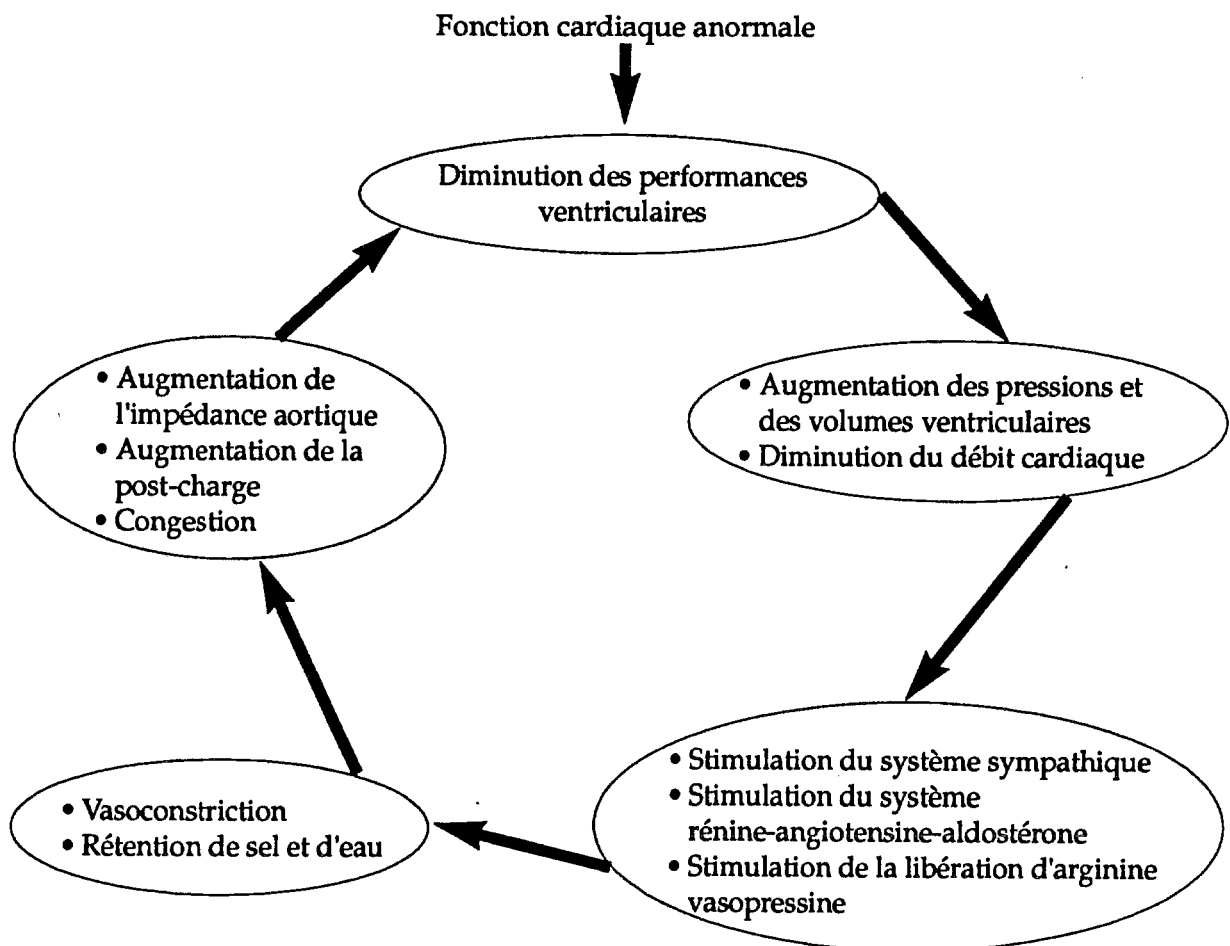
Fonction cardiaque anormale

Diminution des performances ventriculaires

• Augmentation des pressions et des volumes ventriculaires
• Diminution du débit cardiaque

• Stimulation du système sympathique
• Stimulation du système rénine-angiotensine-aldostérone
• Stimulation de la libération d'arginine vasopressine

• Vasoconstriction
• Rétention de sel et d'eau

• Augmentation de l'impédance aortique
• Augmentation de la post-charge
• Congestion